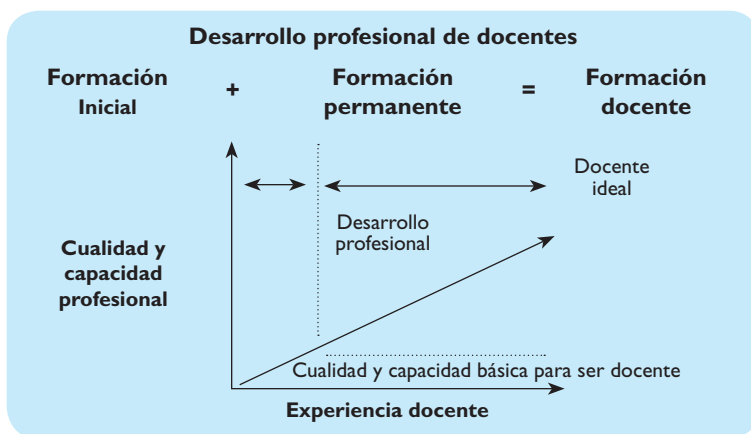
Desarrollo profesional de docentes

Formación Inicial + Formación permanente = Formación docente

Docente ideal

Desarrollo profesional

Cualidad y capacidad profesional

Cualidad y capacidad básica para ser docente

Experiencia docente